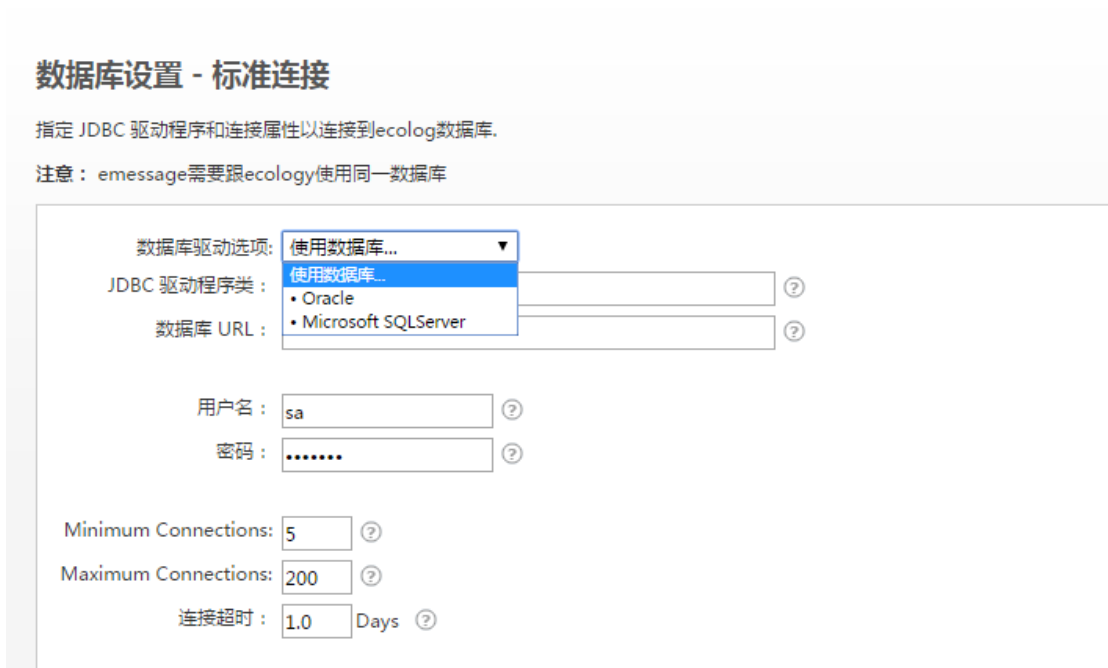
数据库设置 - 标准连接

指定 JDBC 驱动程序和连接属性以连接到ecolog数据库.

注意： emessage需要跟ecology使用同一数据库

数据库驱动选项: 使用数据库... ▼
使用数据库...
• Oracle
• Microsoft SQLServer

JDBC 驱动程序类： ?

数据库 URL： ?

用户名： sa ?

密码： ••••••• ?

Minimum Connections: 5 ?

Maximum Connections: 200 ?

连接超时： 1.0 Days ?